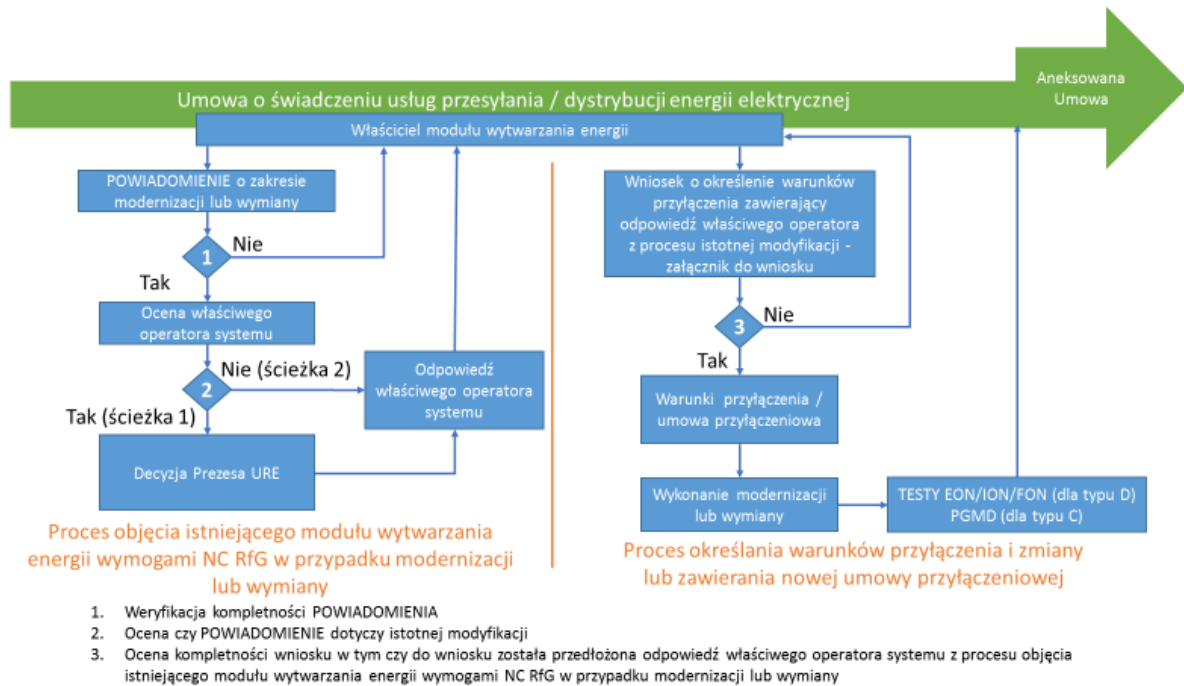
Umowa o świadczeniu usług przesyłania / dystrybucji energii elektrycznej

Aneksowana Umowa

Właściciel modułu wytwarzania energii

POWIADOMIENIE o zakresie modernizacji lub wymiany

1

Nie

Tak

Ocena właściwego operatora systemu

2

Nie (ścieżka 2)

Odpowiedź właściwego operatora systemu

Tak (ścieżka 1)

Decyzja Prezesa URE

Proces objęcia istniejącego modułu wytwarzania energii wymogami NC RfG w przypadku modernizacji lub wymiany

Wniosek o określenie warunków przyłączenia zawierający odpowiedź właściwego operatora z procesu istotnej modyfikacji - załącznik do wniosku

3

Nie

Tak

Warunki przyłączenia / umowa przyłączeniowa

Wykonanie modernizacji lub wymiany

TESTY EON/ION/FON (dla typu D) PGMD (dla typu C)

Proces określania warunków przyłączenia i zmiany lub zawierania nowej umowy przyłączeniowej

1. Weryfikacja kompletności POWIADOMIENIA
2. Ocena czy POWIADOMIENIE dotyczy istotnej modyfikacji
3. Ocena kompletności wniosku w tym czy do wniosku została przedłożona odpowiedź właściwego operatora systemu z procesu objęcia istniejącego modułu wytwarzania energii wymogami NC RfG w przypadku modernizacji lub wymiany